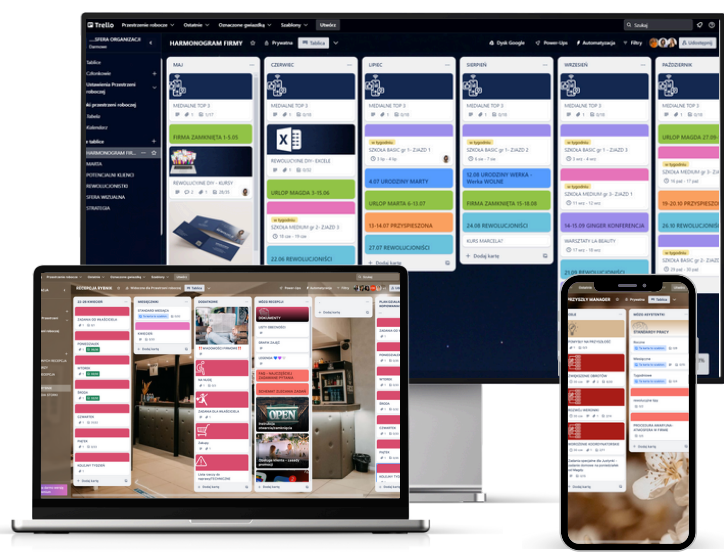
Trello Przestrzenie robocze Ostatnie Oznaczone gwiazdką Szablony Utwórz Szukaj

...SFERA ORGANIZACJI Darmowe

Tablice
Członkowie
Ustawienia Przestrzeni roboczej
Widoki przestrzeni roboczej
Tabela
Kalendarz
Twoje tablice
HARMONOGRAM FIR...
MARTA
POTENCJALNI KLIENCI
REWOLUCJONISTKI
SFERA WIZUALNA
STRATEGIA

HARMONOGRAM FIRMY Prywatne Tablica Dysk Google Power-Ups Automatyzacja Filtry Udostępnij

MAJ
MEDIALNE TOP 3
FIRMA ZAMKNIĘTA 1-5.05
REWOLUCYJNE DIY - KURSY

CZERWIEC
MEDIALNE TOP 3
REWOLUCYJNE DIY - EXCELE
URLOP MAGDA 3-15.06
w tygodniu
SZKOŁA MEDIUM gr 2- ZJAZD 3
22.06 REWOLUCJONIŚCI

LIPIEC
MEDIALNE TOP 3
w tygodniu
SZKOŁA BASIC gr 1- ZJAZD 1
4.07 URODZINY MARTY
URLOP MARTA 6-13.07
13-14.07 PRZYSPIESZONA
27.07 REWOLUCJONIŚCI
+ Dodaj kartę

SIERPIEŃ
MEDIALNE TOP 3
w tygodniu
SZKOŁA BASIC gr 1- ZJAZD 2
12.08 URODZINY WERKA - Werka WOLNE
FIRMA ZAMKNIĘTA 15-18.08
24.08 REWOLUCJONIŚCI
KURS MARCELA?
+ Dodaj kartę

WRZESIEŃ
MEDIALNE TOP 3
w tygodniu
SZKOŁA BASIC gr 1- ZJAZD 3
w tygodniu
SZKOŁA MEDIUM gr 3- ZJAZD 1
14-15.09 GINGER KONFERENCJA
WARSZTATY LA BEAUTY
21.09 REWOLUCJONIŚCI

PAŹDZIERNIK
MEDIALNE TOP 3
URLOP MAGDA 27.09-...
w tygodniu
SZKOŁA MEDIUM...
19-20.10 PRZYSPIESZONA
26.10 REWOLUCJONIŚCI

RECEPCJA SYBIRO Prywatne Tablica
22-28 KWIECIEŃ
ZADANIA NA MAJ
PONIEDZIAŁEK
WTOREK
ŚRODA
CZWARTEK
PIĄTEK
ZADANIA TYDZIEŃ
+ Dodaj kartę
MIESIĘCZNIE
STANDARD MIESIĄCA
KWIECIEŃ
MAJ
+ Dodaj kartę
DOKUMENTY
ST-HANDBOOK I PRAKTYKI
NA ROBOCIE
ZADANIA NA WŁAŚCICIELA
LINKI WAŻNE NA STANOWISKU
+ Dodaj kartę
WOSK WIOSNA
DOKUMENTY
LISTY OBECNOŚCI
BRAMA DAJĄC
GRAFIK
PMR - MALKOŚCIEM ZAPISANY
INTERNET ZLECENIA ZADAŃ
OPEN
+ Dodaj kartę
PLAN CODZIENNY
+ Dodaj kartę

PRZYSZŁY MANAGER Prywatne Tablica
DOSTĘPNY NA PRZYSZŁOŚĆ
STANDARDY PRACY
Roczne
Miesięczne
Tygodniowe
Nowości gdy tak
PROCEDURA MARUDNA - ATMOSFERA W FIRMIE
+ Dodaj kartę